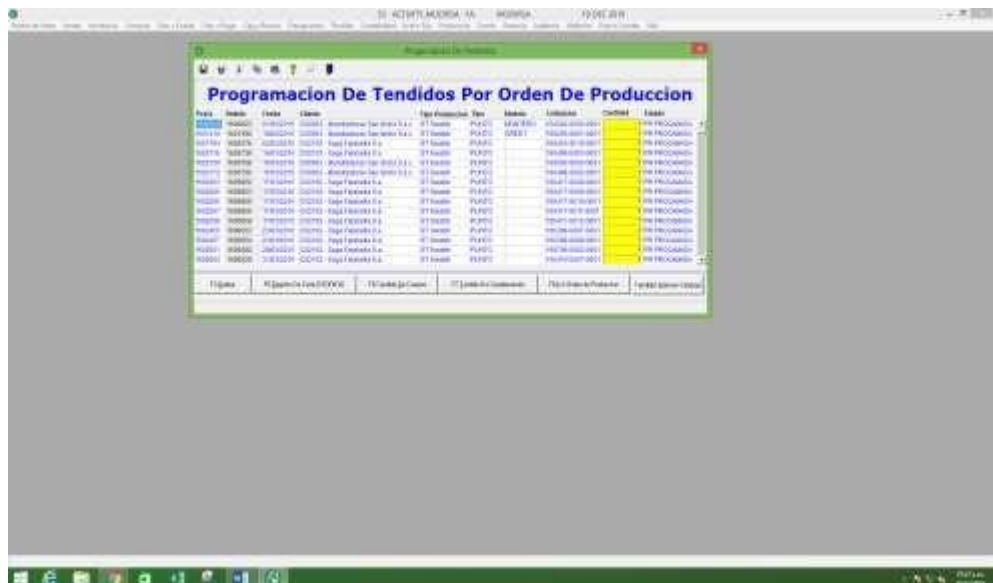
Programacion De Tendidos

Programacion De Tendidos Por Orden De Produccion

| Posic | Pedido | Fecha | Cliente | Tipo Produccion | Tipo | Modelo | Linea | Cantidad | Estado |
|---|---|---|---|---|---|---|---|---|---|
| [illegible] | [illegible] | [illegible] | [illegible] | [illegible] | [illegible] | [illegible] | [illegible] | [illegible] | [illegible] |

F1 Quitar | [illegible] | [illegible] | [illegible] | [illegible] | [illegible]